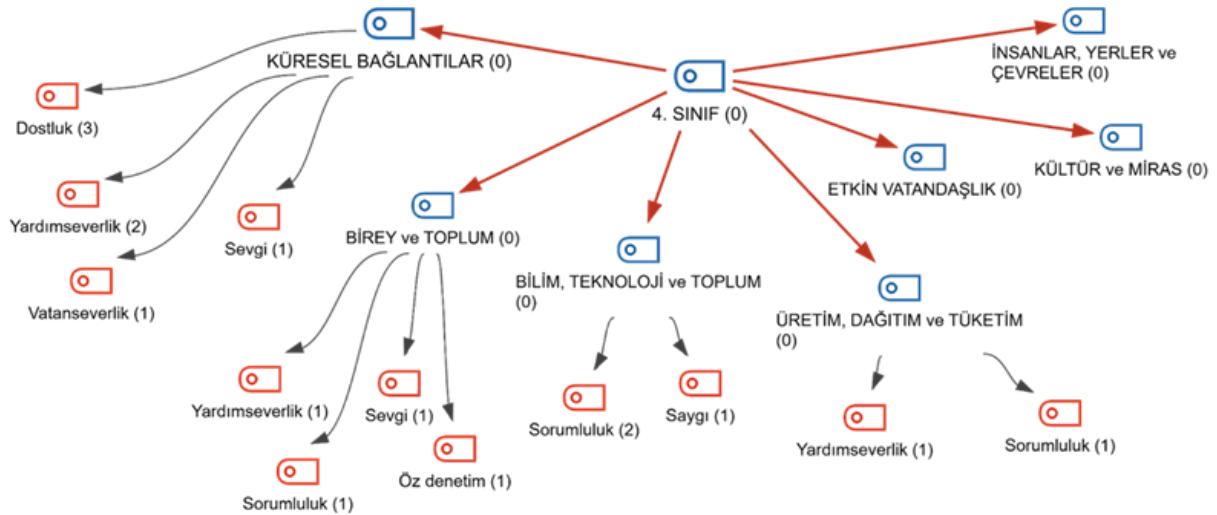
KÜRESEL BAĞLANTILAR (0)

İNSANLAR, YERLER ve ÇEVRELER (0)

Dostluk (3)

4. SINIF (0)

KÜLTÜR ve MİRAS (0)

ETKİN VATANDAŞLIK (0)

Yardımseverlik (2)

Sevgi (1)

BİREY ve TOPLUM (0)

Vatanseverlik (1)

BİLİM, TEKNOLOJİ ve TOPLUM (0)

ÜRETİM, DAĞITIM ve TÜKETİM (0)

Yardımseverlik (1)

Sevgi (1)

Sorumluluk (2)

Saygı (1)

Yardımseverlik (1)

Sorumluluk (1)

Öz denetim (1)

Sorumluluk (1)